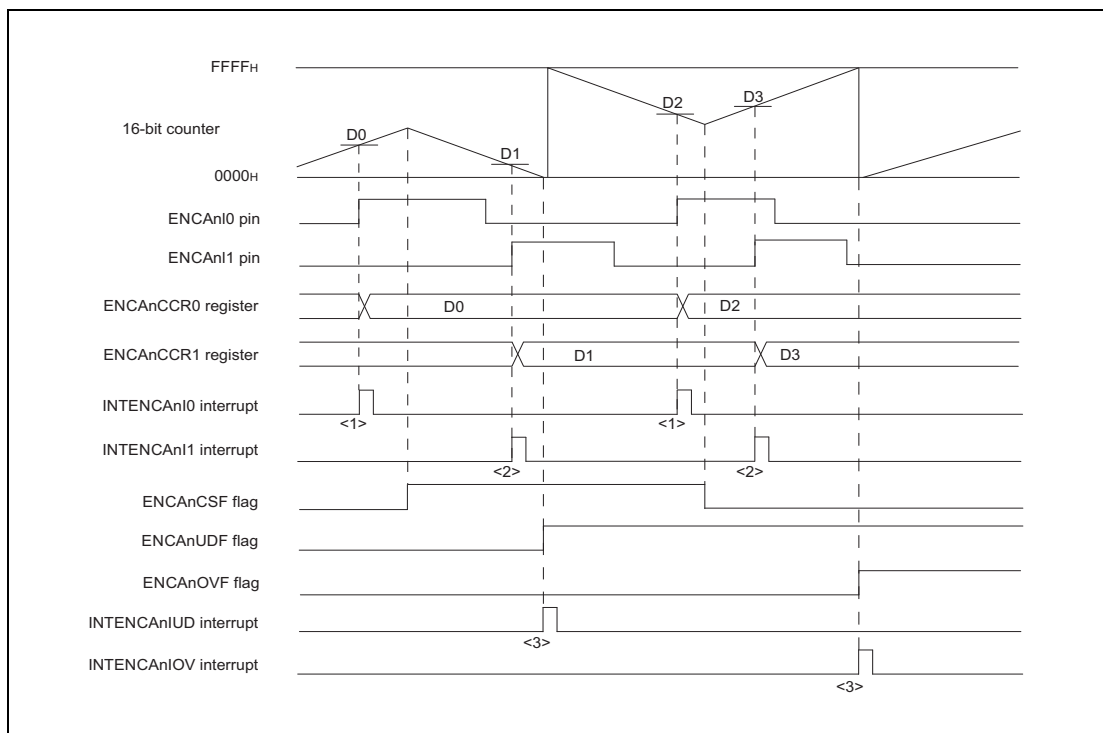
FFFFH

16-bit counter

D0

D1

D2

D3

0000H

ENCAnI0 pin

ENCAnI1 pin

ENCAnCCR0 register

D0

D2

ENCAnCCR1 register

D1

D3

INTENCAnI0 interrupt

<1>

<1>

INTENCAnI1 interrupt

<2>

<2>

ENCAnCSF flag

ENCAnUDF flag

ENCAnOVF flag

INTENCAnIUD interrupt

<3>

INTENCAnIOV interrupt

<3>